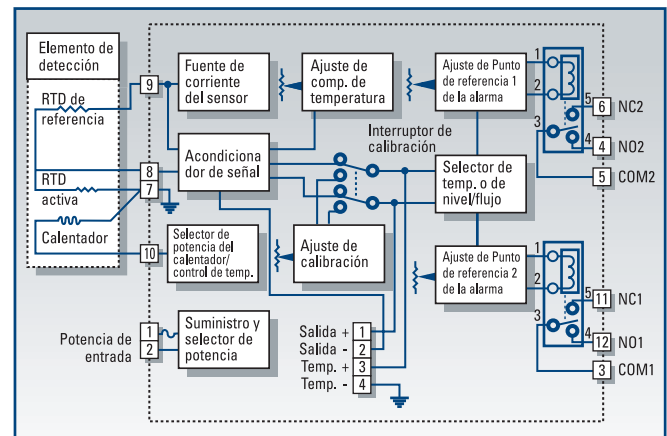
Elemento de detección

RTD de referencia

RTD activa

Calentador

9

8

7

10

Fuente de corriente del sensor

Ajuste de comp. de temperatura

Acondicionador de señal

Interruptor de calibración

Selector de temp. o de nivel/flujo

Ajuste de Punto de referencia 1 de la alarma

Ajuste de Punto de referencia 2 de la alarma

Selector de potencia del calentador/ control de temp.

Ajuste de calibración

Potencia de entrada

1

2

Suministro y selector de potencia

Salida + 1

Salida - 2

Temp. + 3

Temp. - 4

1

2

3

4

5

6 NC2

4 NO2

5 COM2

1

2

3

4

5

11 NC1

12 NO1

3 COM1